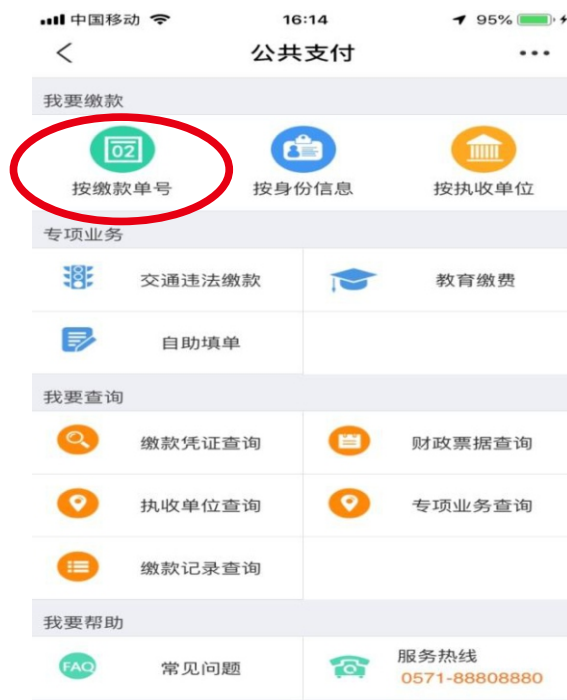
中国移动 16:14 95%

公共支付

我要缴款

02
按缴款单号

按身份信息

按执收单位

专项业务

交通违法缴款

教育缴费

自助填单

我要查询

缴款凭证查询

财政票据查询

执收单位查询

专项业务查询

缴款记录查询

我要帮助

FAQ
常见问题

服务热线
0571-88808880